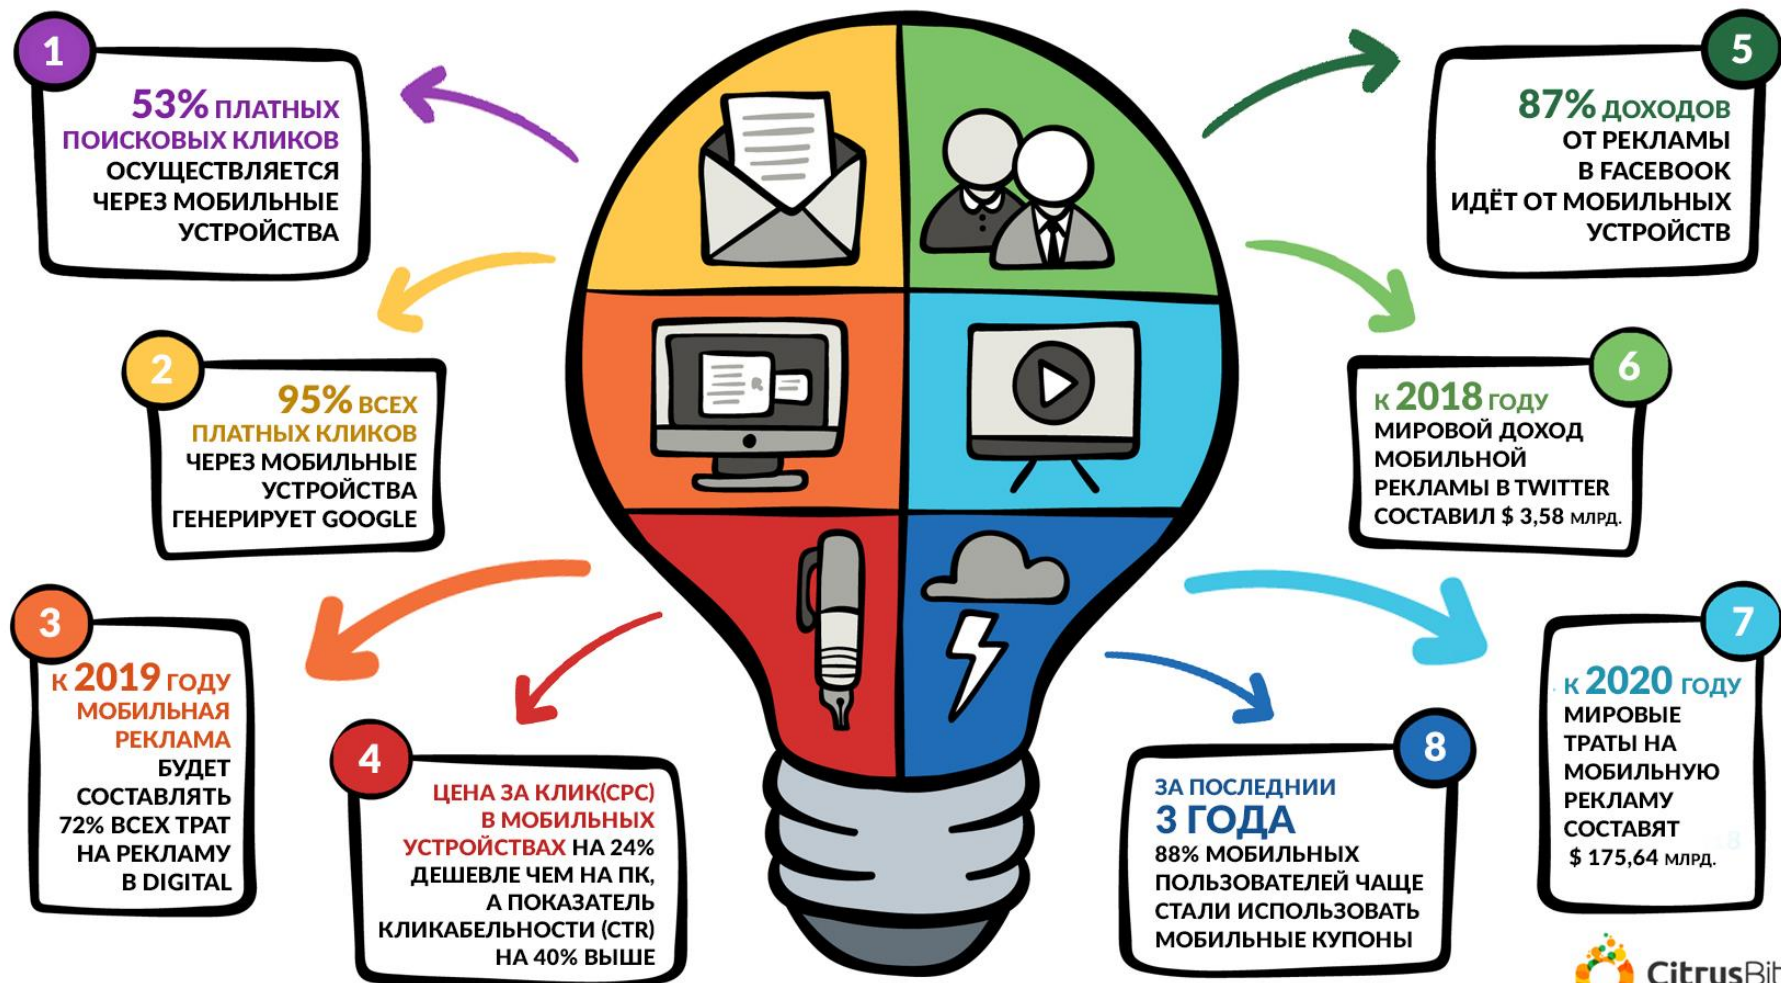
1
53% ПЛАТНЫХ ПОИСКОВЫХ КЛИКОВ ОСУЩЕСТВЛЯЕТСЯ ЧЕРЕЗ МОБИЛЬНЫЕ УСТРОЙСТВА

2
95% ВСЕХ ПЛАТНЫХ КЛИКОВ ЧЕРЕЗ МОБИЛЬНЫЕ УСТРОЙСТВА ГЕНЕРИРУЕТ GOOGLE

3
К 2019 ГОДУ МОБИЛЬНАЯ РЕКЛАМА БУДЕТ СОСТАВЛЯТЬ 72% ВСЕХ ТРАТ НА РЕКЛАМУ В DIGITAL

4
ЦЕНА ЗА КЛИК(CPC) В МОБИЛЬНЫХ УСТРОЙСТВАХ НА 24% ДЕШЕВЛЕ ЧЕМ НА ПК, А ПОКАЗАТЕЛЬ КЛИКАБЕЛЬНОСТИ (CTR) НА 40% ВЫШЕ

5
87% ДОХОДОВ ОТ РЕКЛАМЫ В FACEBOOK ИДЁТ ОТ МОБИЛЬНЫХ УСТРОЙСТВ

6
К 2018 ГОДУ МИРОВОЙ ДОХОД МОБИЛЬНОЙ РЕКЛАМЫ В TWITTER СОСТАВИЛ $ 3,58 МЛРД.

7
К 2020 ГОДУ МИРОВЫЕ ТРАТЫ НА МОБИЛЬНУЮ РЕКЛАМУ СОСТАВЯТ $ 175,64 МЛРД.

8
ЗА ПОСЛЕДНИИ 3 ГОДА 88% МОБИЛЬНЫХ ПОЛЬЗОВАТЕЛЕЙ ЧАЩЕ СТАЛИ ИСПОЛЬЗОВАТЬ МОБИЛЬНЫЕ КУПОНЫ

CitrusBi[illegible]